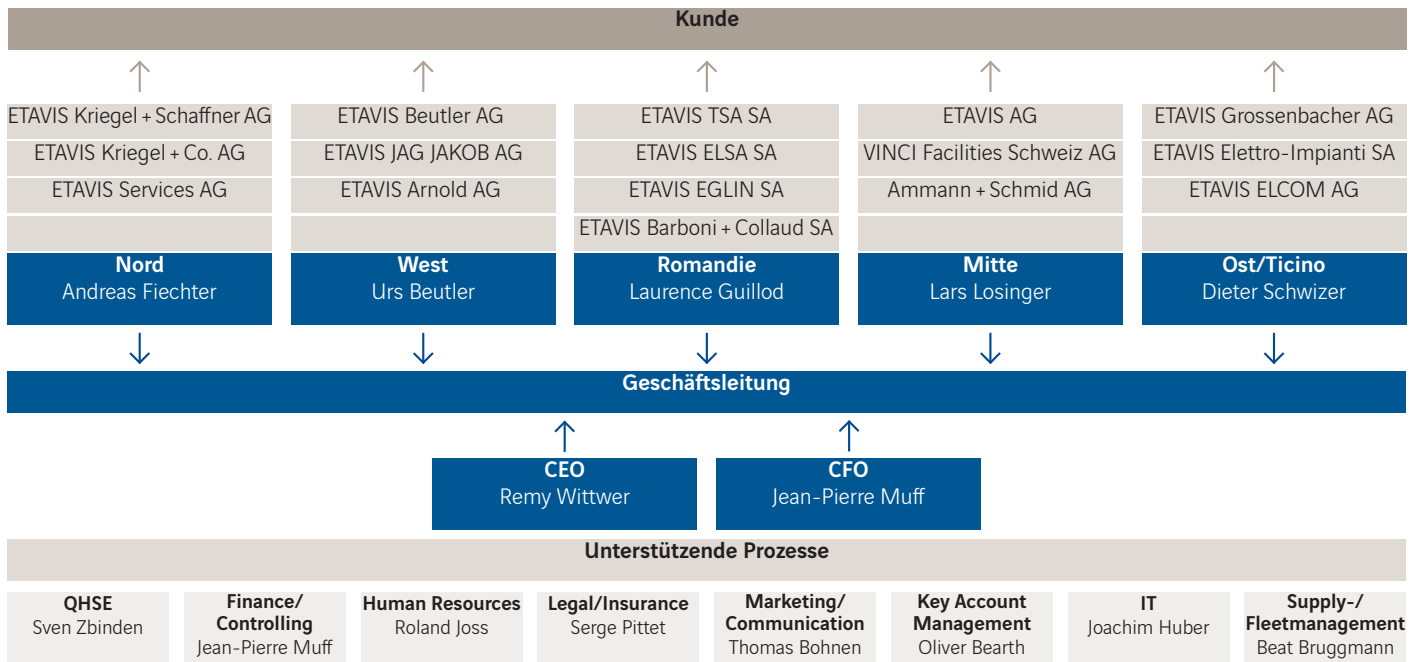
Kunde

ETAVIS Kriegel + Schaffner AG
ETAVIS Kriegel + Co. AG
ETAVIS Services AG

Nord
Andreas Fiechter

ETAVIS Beutler AG
ETAVIS JAG JAKOB AG
ETAVIS Arnold AG

West
Urs Beutler

ETAVIS TSA SA
ETAVIS ELSA SA
ETAVIS EGLIN SA
ETAVIS Barboni + Collaud SA

Romandie
Laurence Guillod

ETAVIS AG
VINCI Facilities Schweiz AG
Ammann + Schmid AG

Mitte
Lars Losinger

ETAVIS Grossenbacher AG
ETAVIS Elettro-Impianti SA
ETAVIS ELCOM AG

Ost/Ticino
Dieter Schwizer

Geschäftsleitung

CEO
Remy Wittwer

CFO
Jean-Pierre Muff

Unterstützende Prozesse

QHSE
Sven Zbinden

Finance/ Controlling
Jean-Pierre Muff

Human Resources
Roland Joss

Legal/Insurance
Serge Pittet

Marketing/ Communication
Thomas Bohnen

Key Account Management
Oliver Bearth

IT
Joachim Huber

Supply-/ Fleetmanagement
Beat Bruggmann